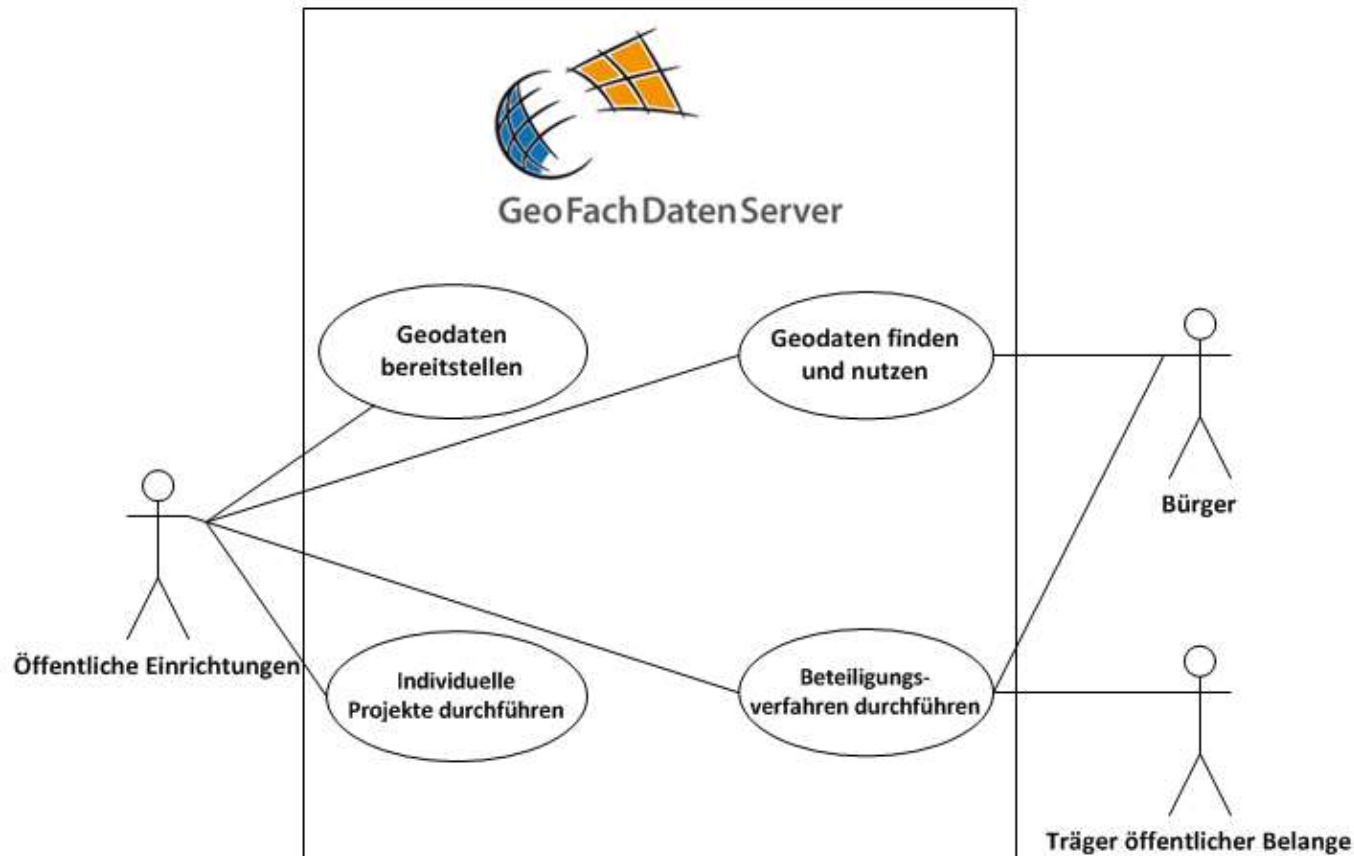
GeoFachDatenServer

Geodaten bereitstellen

Geodaten finden und nutzen

Bürger

Öffentliche Einrichtungen

Individuelle Projekte durchführen

Beteiligungs-verfahren durchführen

Träger öffentlicher Belange